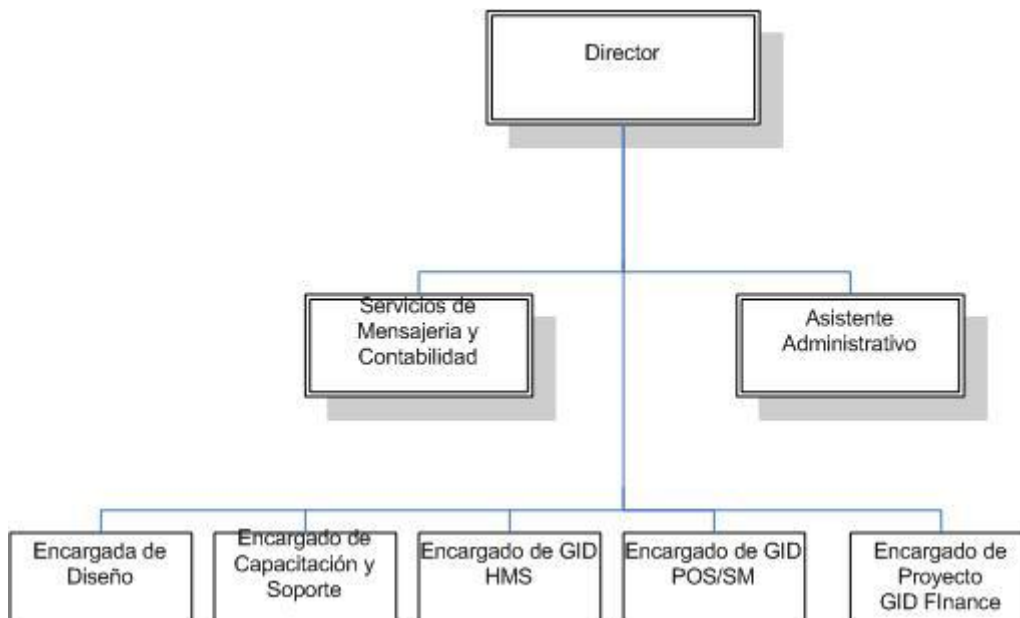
Director

Servicios de Mensajeria y Contabilidad

Asistente Administrativo

Encargada de Diseño

Encargado de Capacitación y Soporte

Encargado de GID HMS

Encargado de GID POS/SM

Encargado de Proyecto GID FInance